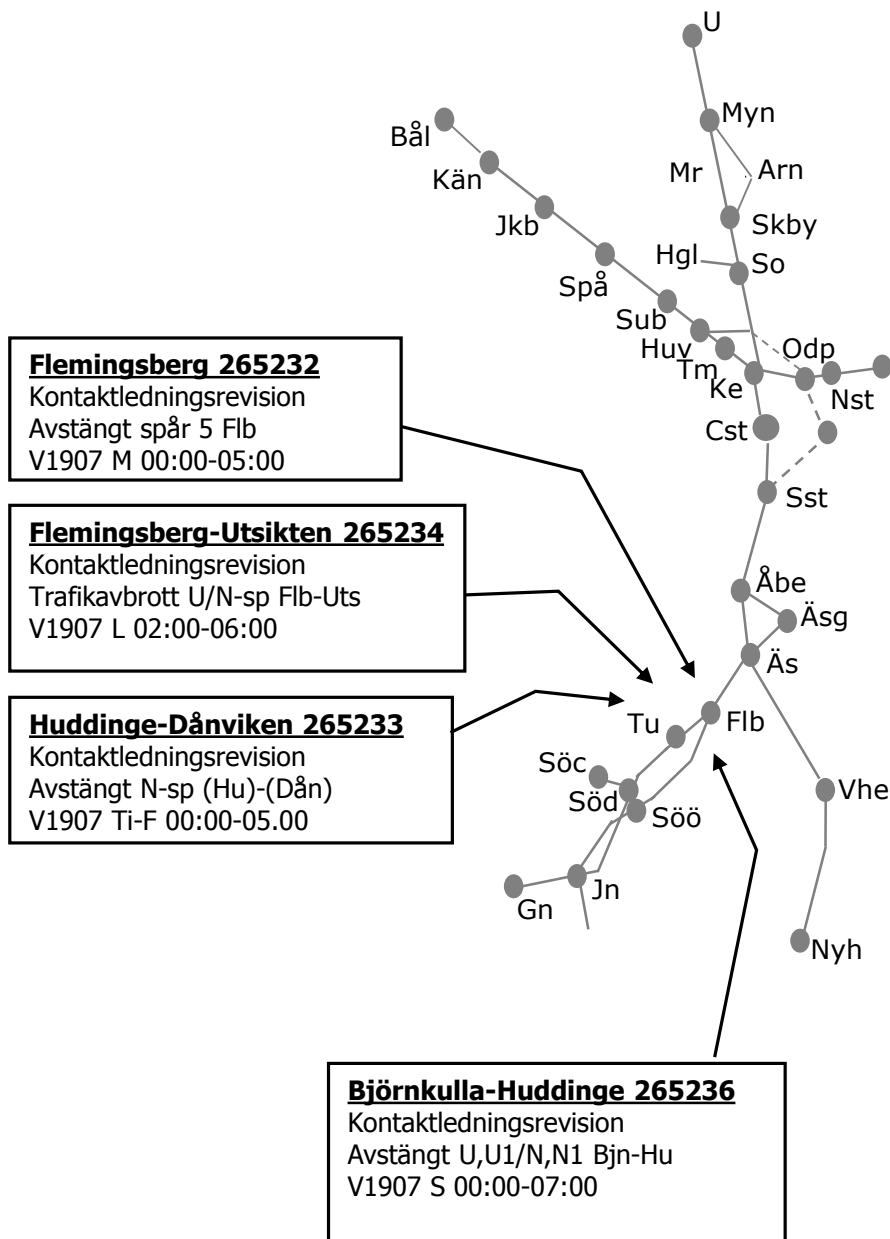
U
Myn
Bål
Mr
Arn
Kän
Skby
Jkb
Hgl
So
Spå
Sub
Huv
Odp
Tm
Ke
Nst
Cst
Sst
Åbe
Äsg
Äs
Tu
Flb
Söc
Söd
Söö
Vhe
Jn
Gn
Nyh

**Flemingsberg 265232**
Kontaktledningsrevision
Avstängt spår 5 Flb
V1907 M 00:00-05:00

**Flemingsberg-Utsikten 265234**
Kontaktledningsrevision
Trafikavbrott U/N-sp Flb-Uts
V1907 L 02:00-06:00

**Huddinge-Dånviken 265233**
Kontaktledningsrevision
Avstängt N-sp (Hu)-(Dån)
V1907 Ti-F 00:00-05.00

**Björnkulla-Huddinge 265236**
Kontaktledningsrevision
Avstängt U,U1/N,N1 Bjn-Hu
V1907 S 00:00-07:00